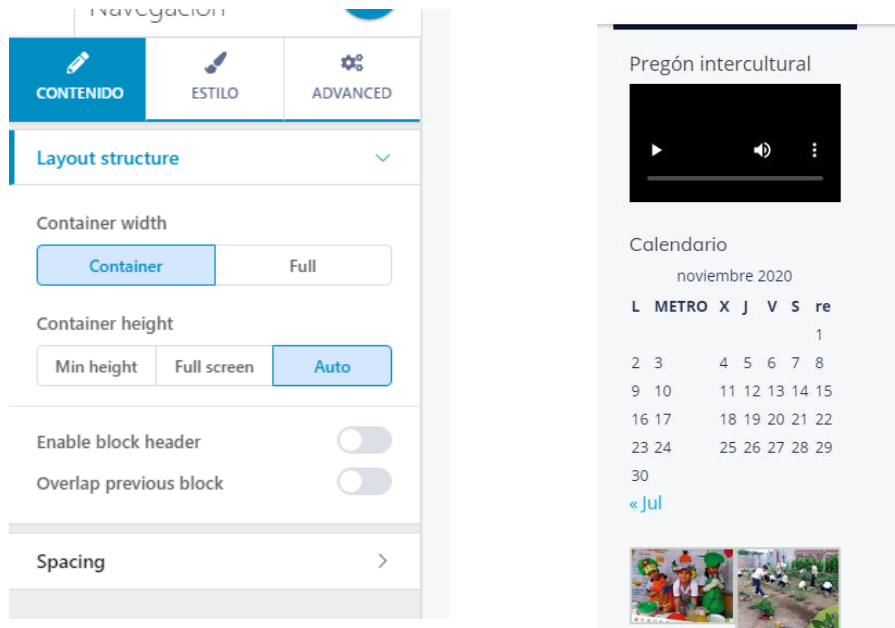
Navegación

CONTENIDO
ESTILO
ADVANCED

Layout structure

Container width
Container
Full

Container height
Min height
Full screen
Auto

Enable block header
Overlap previous block

Spacing

Pregón intercultural

Calendario

noviembre 2020

| L | METRO | X | J | V | S | re |
|---|---|---|---|---|---|---|
| | | | | | | 1 |
| 2 | 3 | 4 | 5 | 6 | 7 | 8 |
| 9 | 10 | 11 | 12 | 13 | 14 | 15 |
| 16 | 17 | 18 | 19 | 20 | 21 | 22 |
| 23 | 24 | 25 | 26 | 27 | 28 | 29 |
| 30 | | | | | | |

« Jul